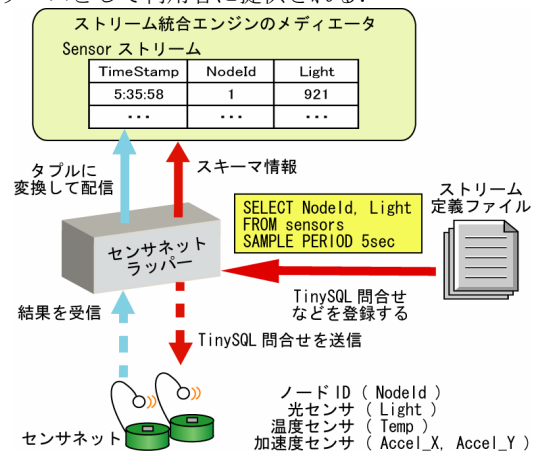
ストリーム統合エンジンのメディエータ

Sensor ストリーム

| TimeStamp | NodeId | Light |
|---|---|---|
| 5:35:58 | 1 | 921 |
| ・・・ | ・・・ | ・・・ |

タプルに変換して配信

スキーマ情報

SELECT NodeId, Light
FROM sensors
SAMPLE PERIOD 5sec

ストリーム定義ファイル

センサネットラッパー

TinySQL 問合せなどを登録する

結果を受信

TinySQL 問合せを送信

ノード ID ( NodeId )
光センサ ( Light )
温度センサ ( Temp )
加速度センサ ( Accel_X, Accel_Y )

センサネット